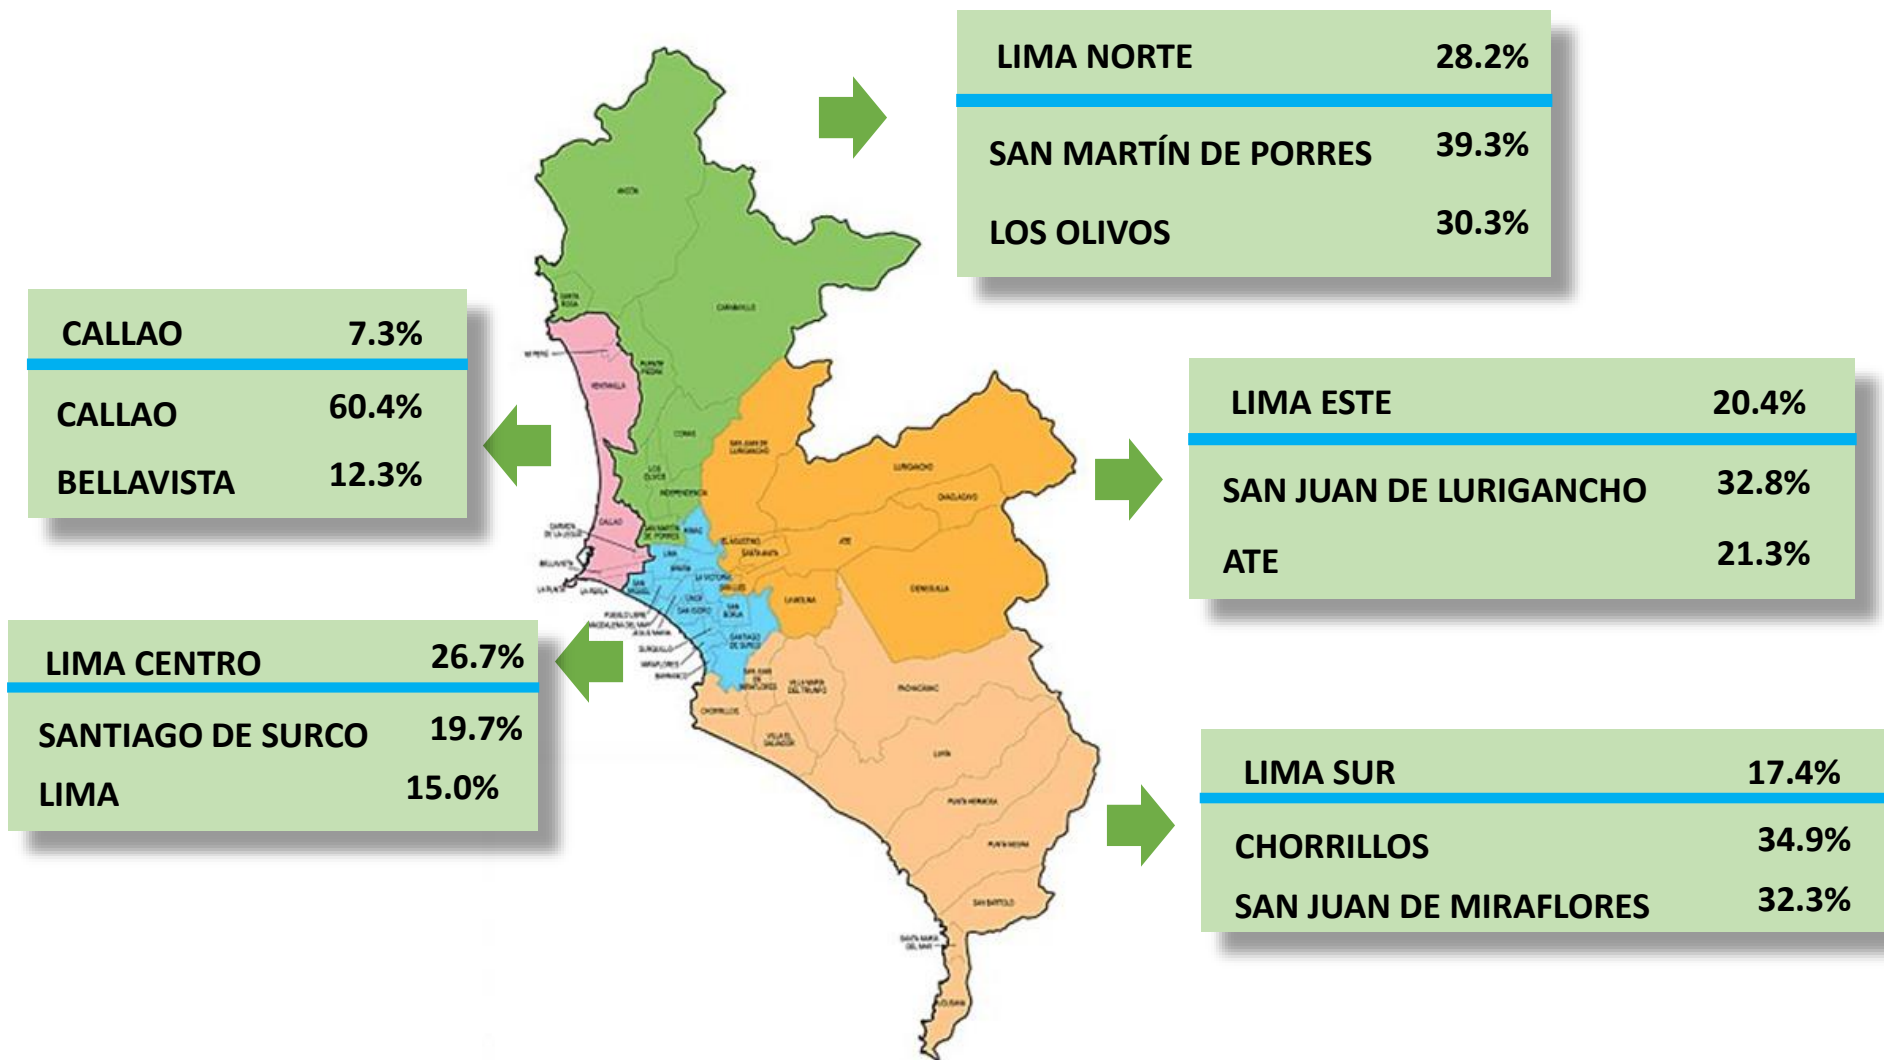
LIMA NORTE 28.2%

SAN MARTÍN DE PORRES 39.3%

LOS OLIVOS 30.3%

CALLAO 7.3%

CALLAO 60.4%

BELLAVISTA 12.3%

LIMA ESTE 20.4%

SAN JUAN DE LURIGANCHO 32.8%

ATE 21.3%

LIMA CENTRO 26.7%

SANTIAGO DE SURCO 19.7%

LIMA 15.0%

LIMA SUR 17.4%

CHORRILLOS 34.9%

SAN JUAN DE MIRAFLORES 32.3%